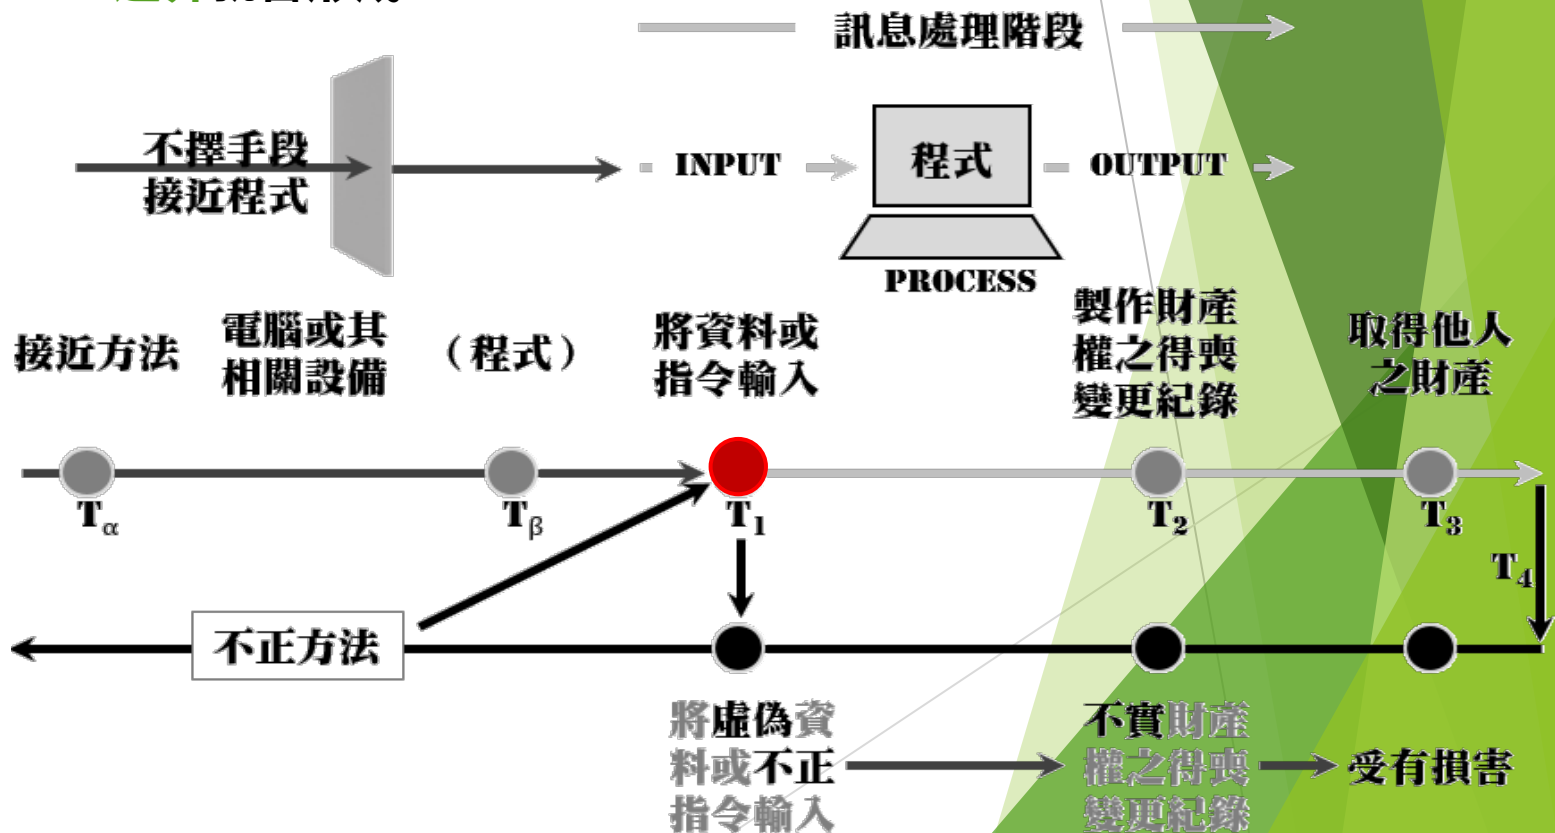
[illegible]

訊息處理階段

不擇手段接近程式

INPUT

程式

OUTPUT

PROCESS

接近方法

電腦或其相關設備

（程式）

將資料或指令輸入

製作財產權之得喪變更紀錄

取得他人之財產

$T_\alpha$

$T_\beta$

$T_1$

$T_2$

$T_3$

$T_4$

不正方法

將虛偽資料或不正指令輸入

不實財產權之得喪變更紀錄

受有損害